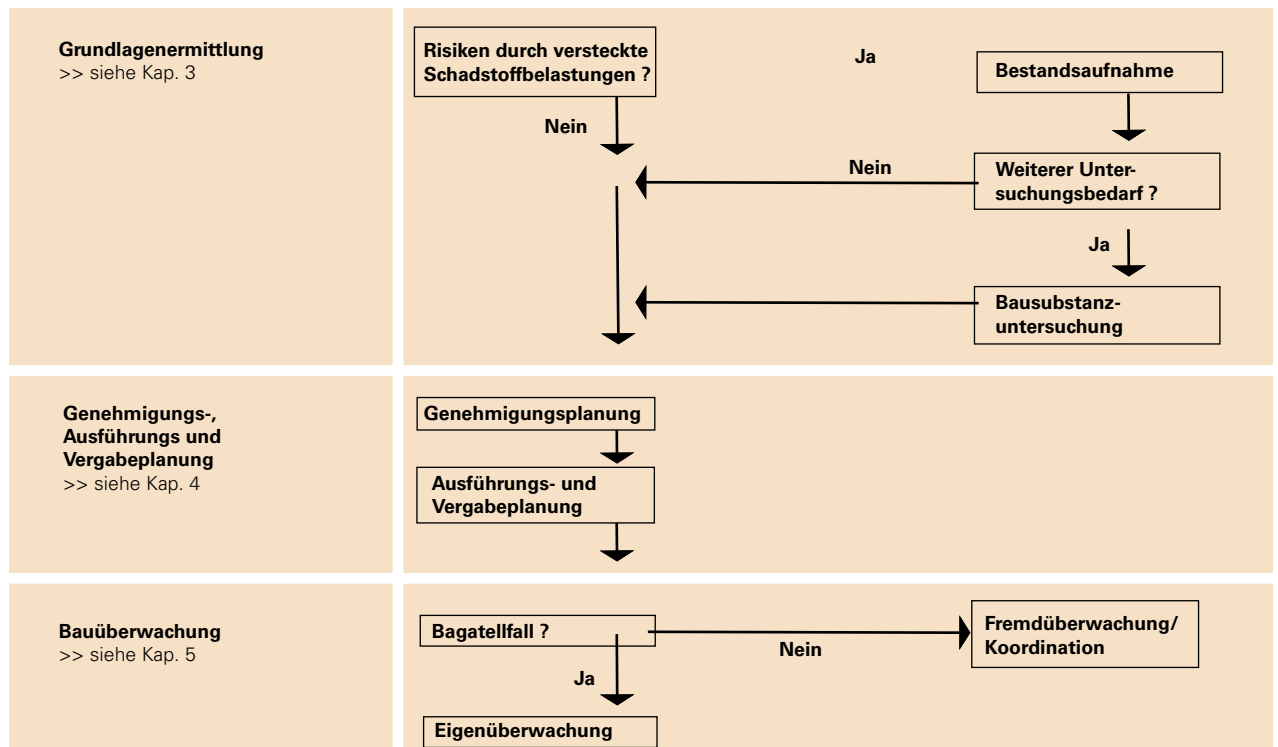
Grundlagenermittlung
>> siehe Kap. 3

Risiken durch versteckte Schadstoffbelastungen ?

Ja

Bestandsaufnahme

Nein

Nein

Weiterer Untersuchungsbedarf ?

Ja

Bausubstanzuntersuchung

Genehmigungs-, Ausführungs und Vergabeplanung
>> siehe Kap. 4

Genehmigungsplanung

Ausführungs- und Vergabeplanung

Bauüberwachung
>> siehe Kap. 5

Bagatellfall ?

Nein

Fremdüberwachung/ Koordination

Ja

Eigenüberwachung